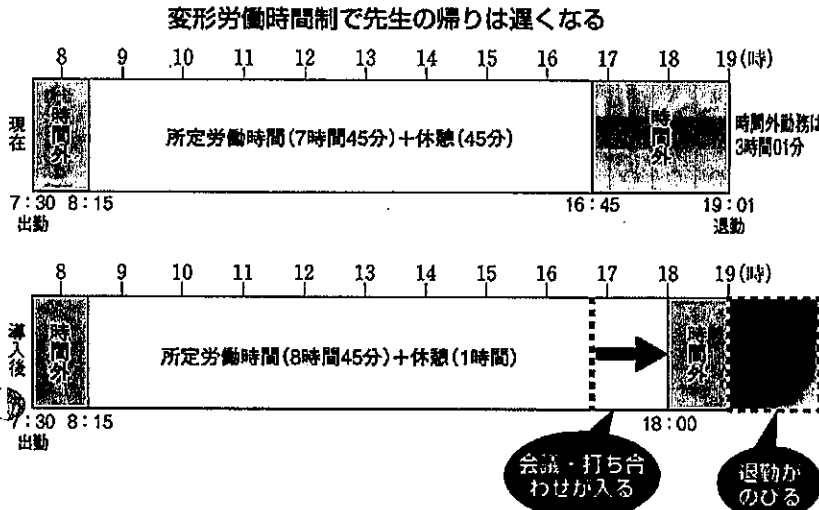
変形労働時間制で先生の帰りは遅くなる

8 9 10 11 12 13 14 15 16 17 18 19(時)

現在

時間外

所定労働時間(7時間45分)+休憩(45分)

時間外

時間外勤務は3時間01分

7:30 出勤 8:15 16:45 19:01 退勤

8 9 10 11 12 13 14 15 16 17 18 19(時)

導入後

時間外

所定労働時間(8時間45分)+休憩(1時間)

時間外

7:30 出勤 8:15 18:00

会議・打ち合わせが入る

退勤がのびる